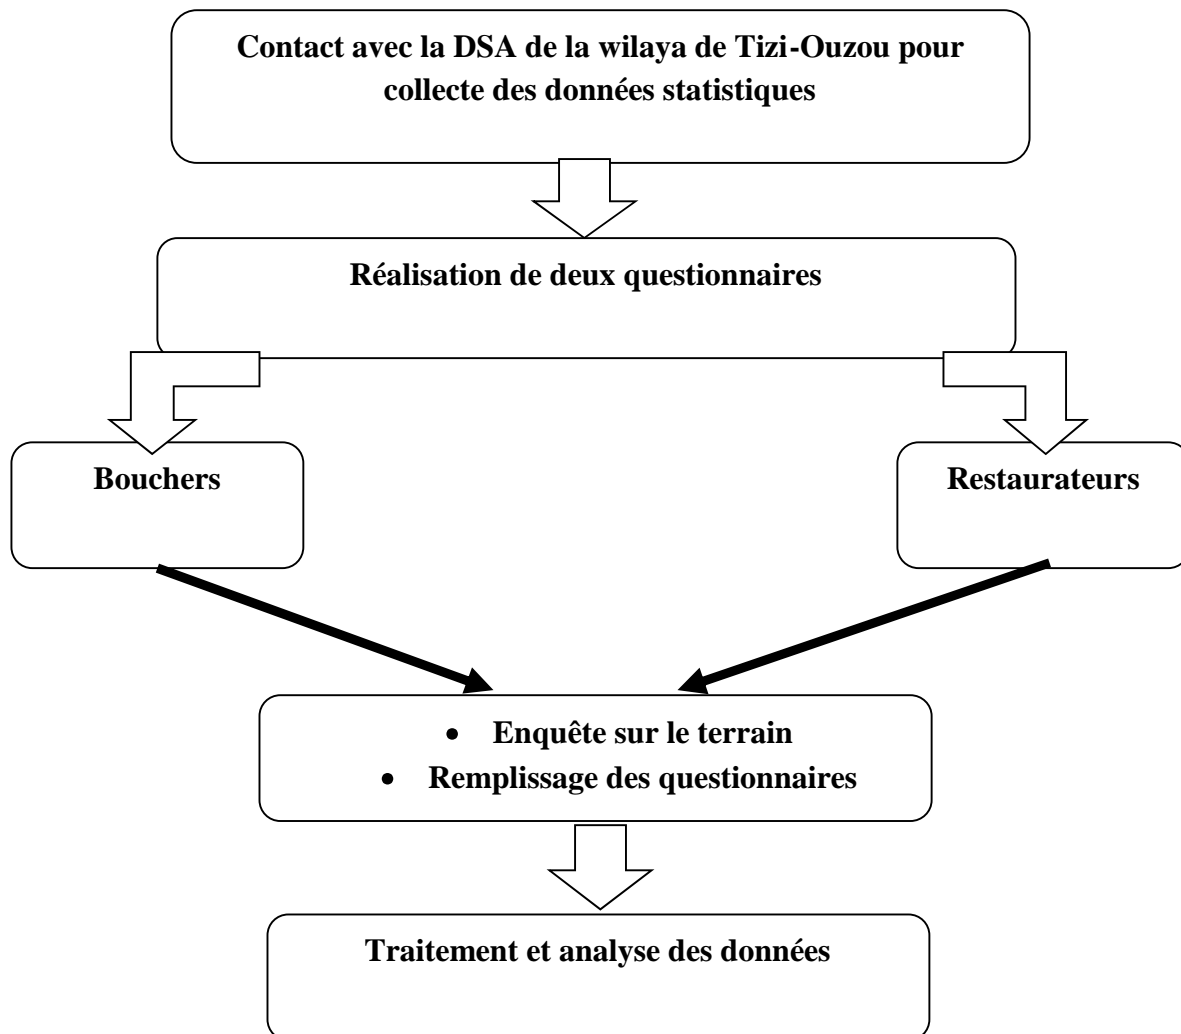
Contact avec la DSA de la wilaya de Tizi-Ouzou pour collecte des données statistiques

Réalisation de deux questionnaires

Bouchers

Restaurateurs

- Enquête sur le terrain
- Remplissage des questionnaires

Traitement et analyse des données